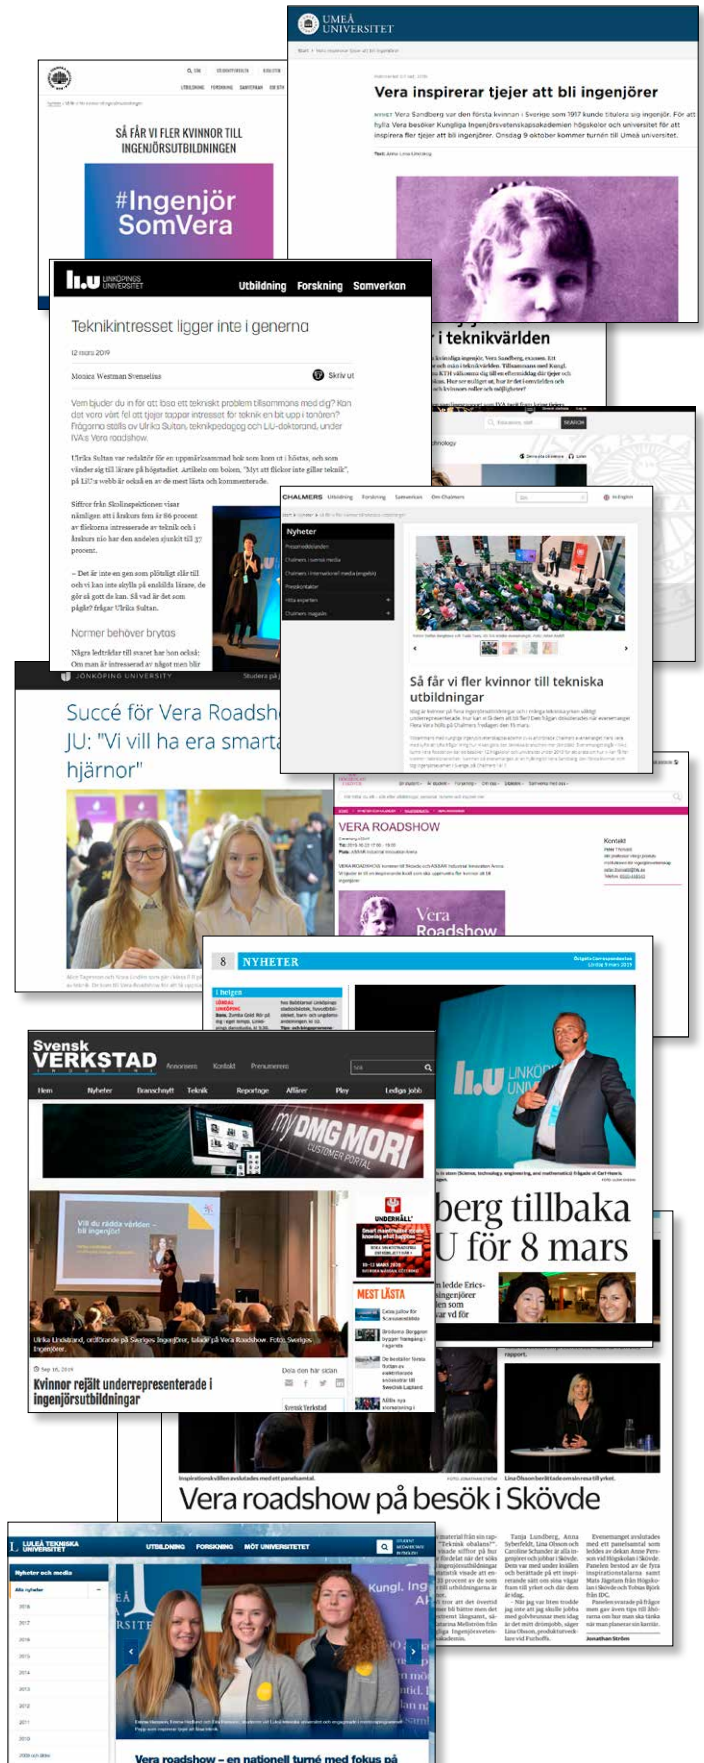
UMEÅ UNIVERSITET

Vera inspirerar tjejer att bli ingenjörer

NYHET Vera Sandberg var den första kvinnan i Sverige som 1917 kunde titulera sig ingenjör. För att hylla Vera besöker Kungliga Ingenjörsvetenskapsakademien högskolor och universitet för att inspirera fler tjejer att bli ingenjörer. Onsdag 9 oktober kommer turnén till Umeå universitet.

SÅ FÅR VI FLER KVINNOR TILL INGENJÖRSUTBILDNINGEN

#Ingenjör SomVera

LINKÖPINGS UNIVERSITET

Utbildning Forskning Samverkan

Teknikintresset ligger inte i generna

12 mars 2019

Monica Westman Svenselius

Skriv ut

Vem bjuder du in för att lösa ett tekniskt problem tillsammans med dig? Kan det vara värt fel att tjejer tappar intresset för teknik en bit upp i tonåren? Frågorna ställs av Ulrika Sultan, teknikpedagog och LiU-doktorand, under IVA:s Vera roadshow.

Ulrika Sultan var redaktör för en uppmärksammad bok som kom ut i höstas, och som vänder sig till lärare på högstadiet. Artikeln om boken, "Myt att flickor inte gillar teknik", på LiU:s webb är också en av de mest lästa och kommenterade.

Siffror från Skolinspektionen visar nämligen att i årskurs fem är 86 procent av flickorna intresserade av teknik och i årskurs nio har den andelen sjunkit till 37 procent.

– Det är inte en gen som plötsligt slår till och vi kan inte skylla på enskilda lärare, de gör så gott de kan. Så vad är det som pågår? frågar Ulrika Sultan.

Normer behöver brytas

Några ledtrådar till svaret har hon också: Om man är intresserad av något men blir

i teknikvärlden

CHALMERS

Nyheter

Så får vi fler kvinnor till tekniska utbildningar

JÖNKÖPING UNIVERSITY

Succé för Vera Roadsh JU: "Vi vill ha era smarta hjärnor"

VERA ROADSHOW

Vera Roadshow

8 NYHETER

Svensk VERKSTAD

Hem Nyheter Branschnytt Teknik Reportage Affärer Play Lediga jobb

my DMG MORI CUSTOMER PORTAL

Vill du rädda världen – bli ingenjör!

Ulrika Lindstrand, ordförande på Sveriges Ingenjörer, talade på Vera Roadshow.

Kvinnor rejält underrepresenterade i ingenjörsutbildningar

MEST LÄSTA

berg tillbaka U för 8 mars

Vera roadshow på besök i Skövde

LULEÅ TEKNISKA UNIVERSITET

UTBILDNING FORSKNING MÖT UNIVERSITETET

Vera roadshow – en nationell turné med fokus på